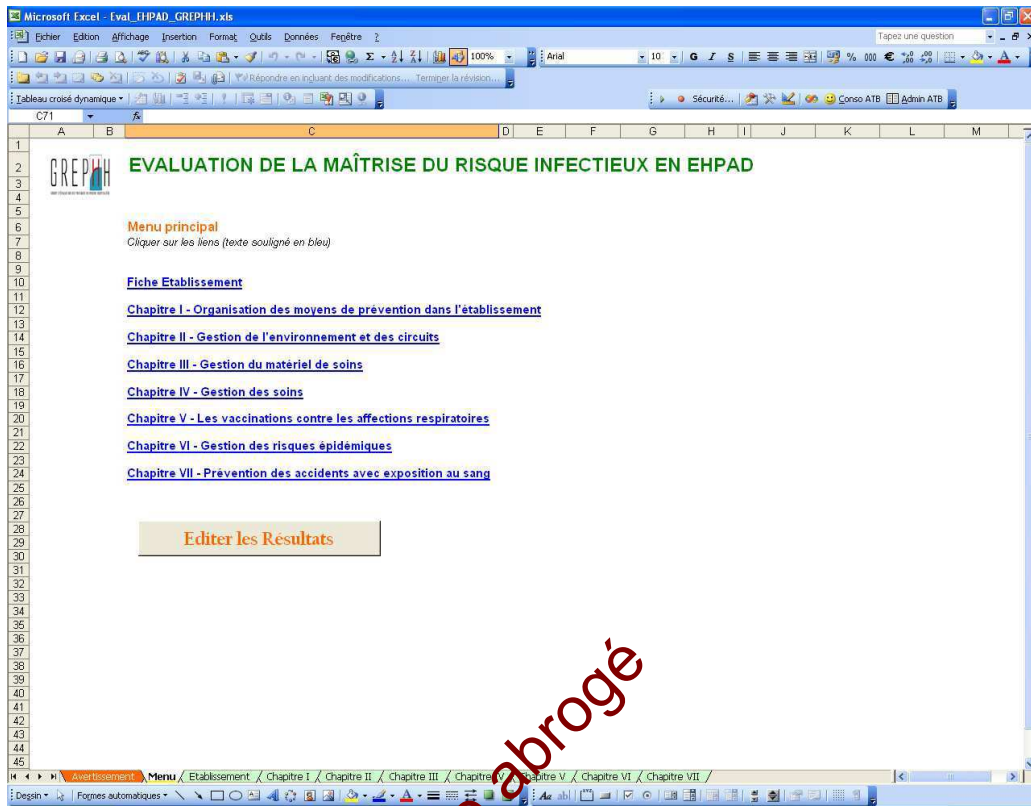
Microsoft Excel - Eval_EHPAD_GREPHH.xls

Fichier Edition Affichage Insertion Format Outils Données Fenêtre ?

Tapez une question

100% Arial 10 G I S % 000 €

Répondre en incluant des modifications... Terminer la révision...

Tableau croisé dynamique Sécurité... Conso ATB Admin ATB

C71 fx

A B C D E F G H I J K L M

GREPHH

EVALUATION DE LA MAÎTRISE DU RISQUE INFECTIEUX EN EHPAD

Menu principal
Cliquer sur les liens (texte souligné en bleu)

Fiche Etablissement

Chapitre I - Organisation des moyens de prévention dans l'établissement

Chapitre II - Gestion de l'environnement et des circuits

Chapitre III - Gestion du matériel de soins

Chapitre IV - Gestion des soins

Chapitre V - Les vaccinations contre les affections respiratoires

Chapitre VI - Gestion des risques épidémiques

Chapitre VII - Prévention des accidents avec exposition au sang

Editer les Résultats

abrogé

Avertissement Menu Etablissement Chapitre I Chapitre II Chapitre III Chapitre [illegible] Chapitre V Chapitre VI Chapitre VII

Dessin Formes automatiques